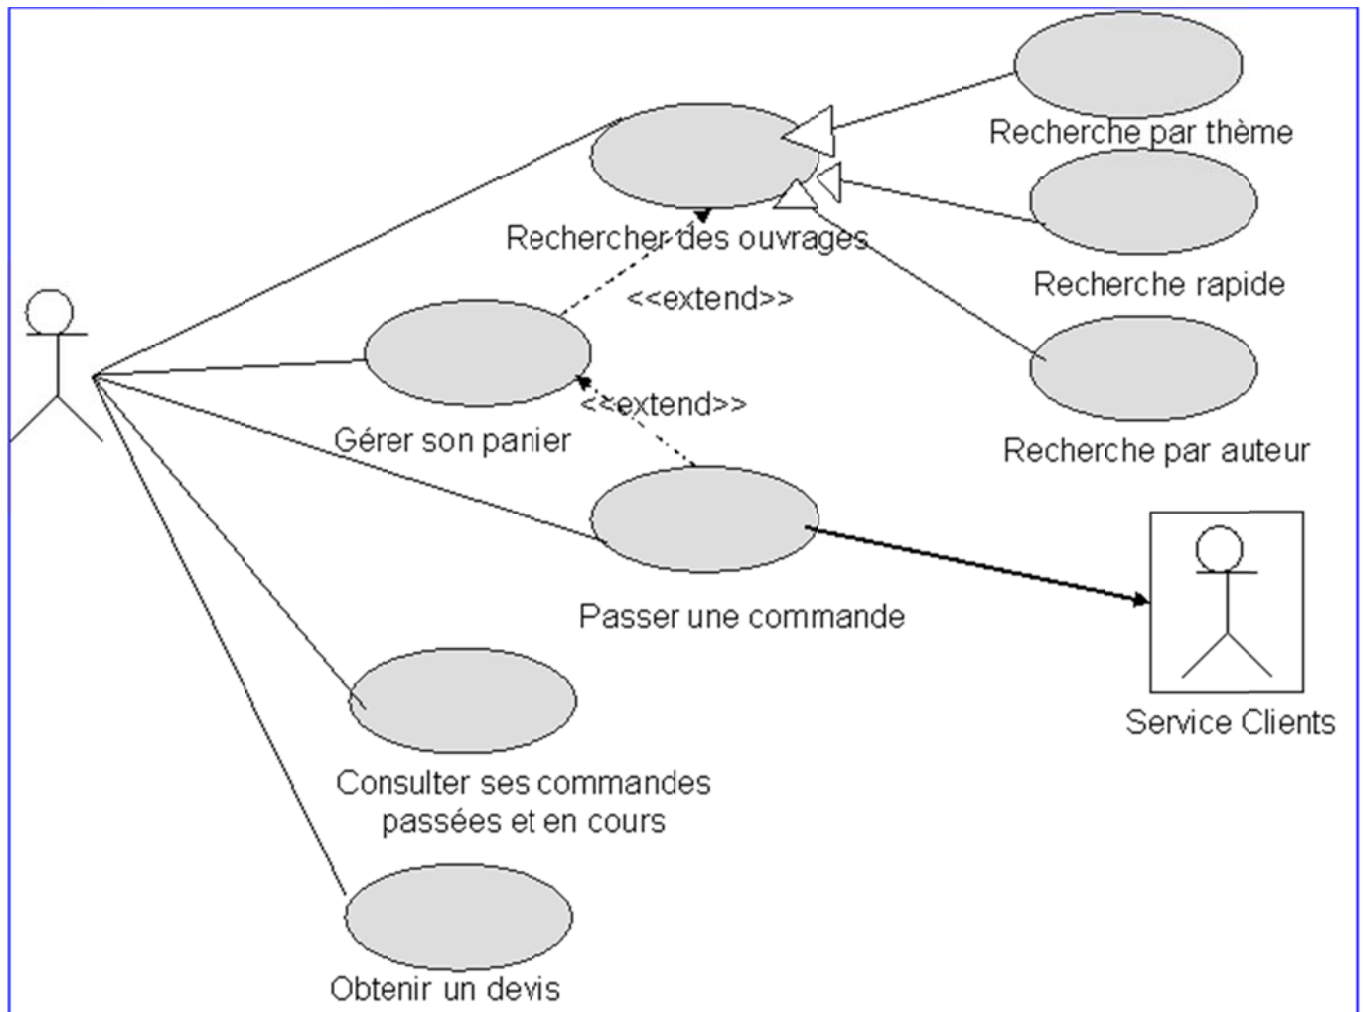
Recherche par thème

Rechercher des ouvrages

Recherche rapide

<<extend>>

Recherche par auteur

<<extend>>

Gérer son parier

Passer une commande

Service Clients

Consulter ses commandes passées et en cours

Obtenir un devis